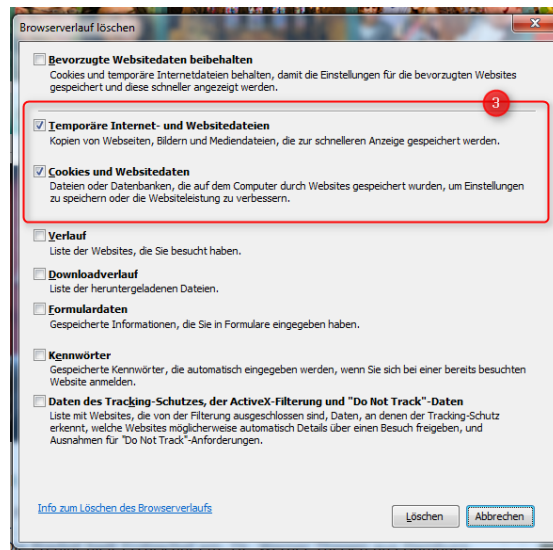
Browserverlauf löschen

Bevorzugte Websitedaten beibehalten
Cookies und temporäre Internetdateien behalten, damit die Einstellungen für die bevorzugten Websites gespeichert und diese schneller angezeigt werden.

3

Temporäre Internet- und Websitedateien
Kopien von Webseiten, Bildern und Mediendateien, die zur schnelleren Anzeige gespeichert werden.

Cookies und Websitedaten
Dateien oder Datenbanken, die auf dem Computer durch Websites gespeichert wurden, um Einstellungen zu speichern oder die Websiteleistung zu verbessern.

Verlauf
Liste der Websites, die Sie besucht haben.

Downloadverlauf
Liste der heruntergeladenen Dateien.

Formulardaten
Gespeicherte Informationen, die Sie in Formulare eingegeben haben.

Kennwörter
Gespeicherte Kennwörter, die automatisch eingegeben werden, wenn Sie sich bei einer bereits besuchten Website anmelden.

Daten des Tracking-Schutzes, der ActiveX-Filterung und "Do Not Track"-Daten
Liste mit Websites, die von der Filterung ausgeschlossen sind, Daten, an denen der Tracking-Schutz erkennt, welche Websites möglicherweise automatisch Details über einen Besuch freigeben, und Ausnahmen für "Do Not Track"-Anforderungen.

Info zum Löschen des Browserverlaufs

Löschen

Abbrechen